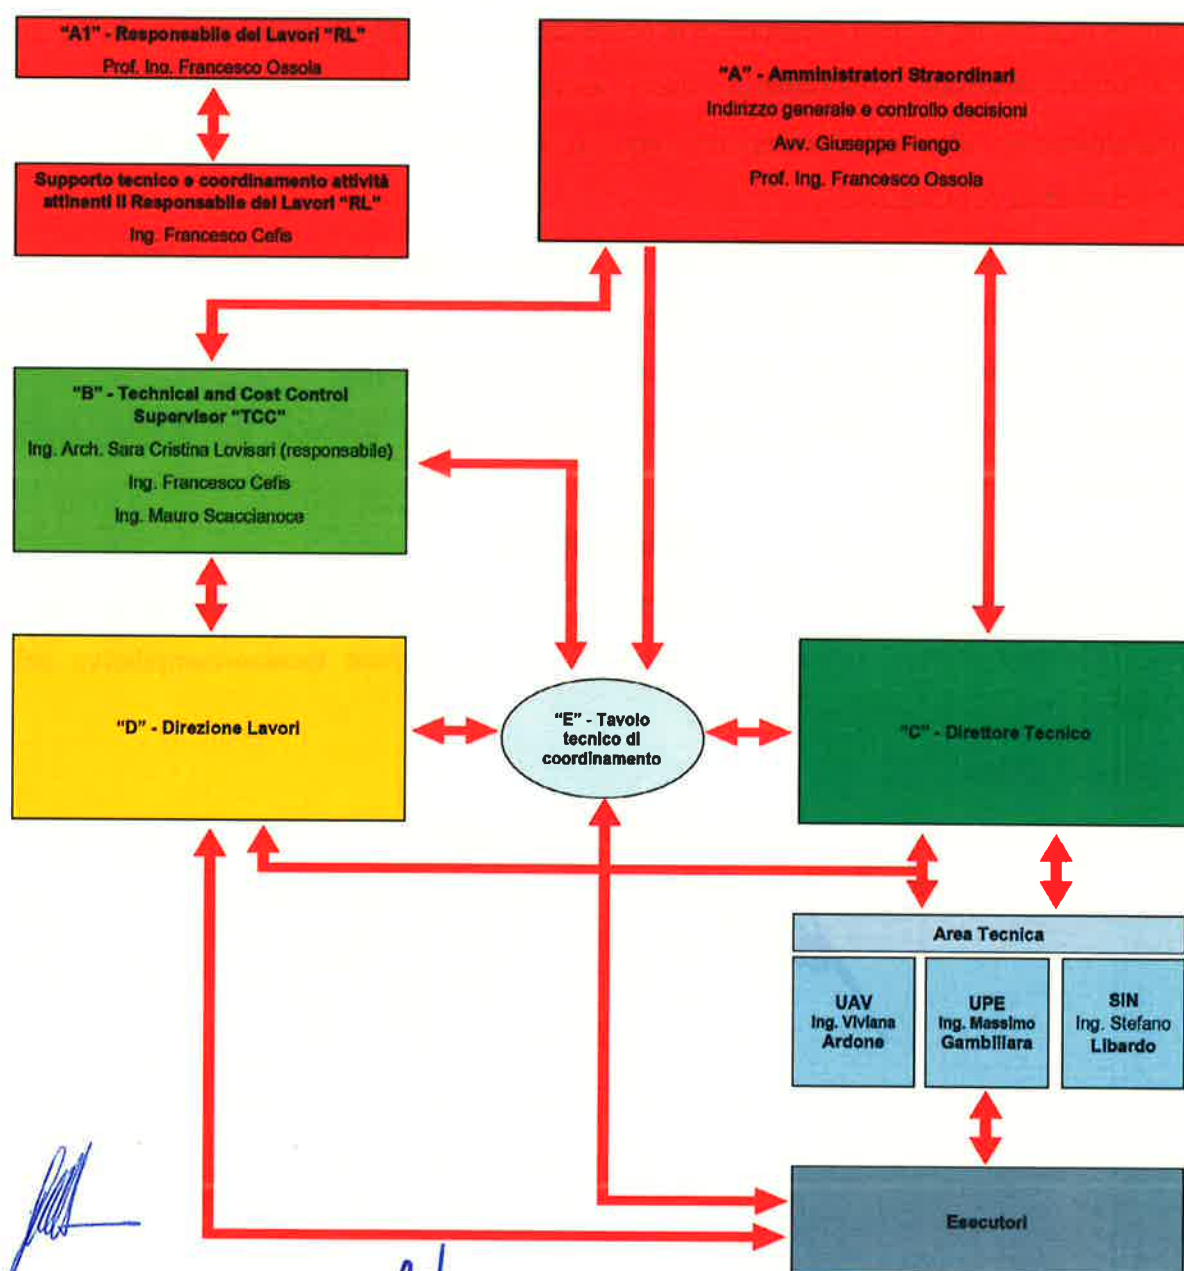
"A1" - Responsabile dei Lavori "RL"
Prof. Ing. Francesco Ossola

Supporto tecnico e coordinamento attività attinenti il Responsabile dei Lavori "RL"
Ing. Francesco Cefis

"A" - Amministratori Straordinari
Indirizzo generale e controllo decisioni
Avv. Giuseppe Fiengo
Prof. Ing. Francesco Ossola

"B" - Technical and Cost Control Supervisor "TCC"
Ing. Arch. Sara Cristina Lovisari (responsabile)
Ing. Francesco Cefis
Ing. Mauro Scaccianoce

"D" - Direzione Lavori

"E" - Tavolo tecnico di coordinamento

"C" - Direttore Tecnico

Area Tecnica

UAV
Ing. Viviana Ardone

UPE
Ing. Massimo Gambillara

SIN
Ing. Stefano Libardo

Esecutori